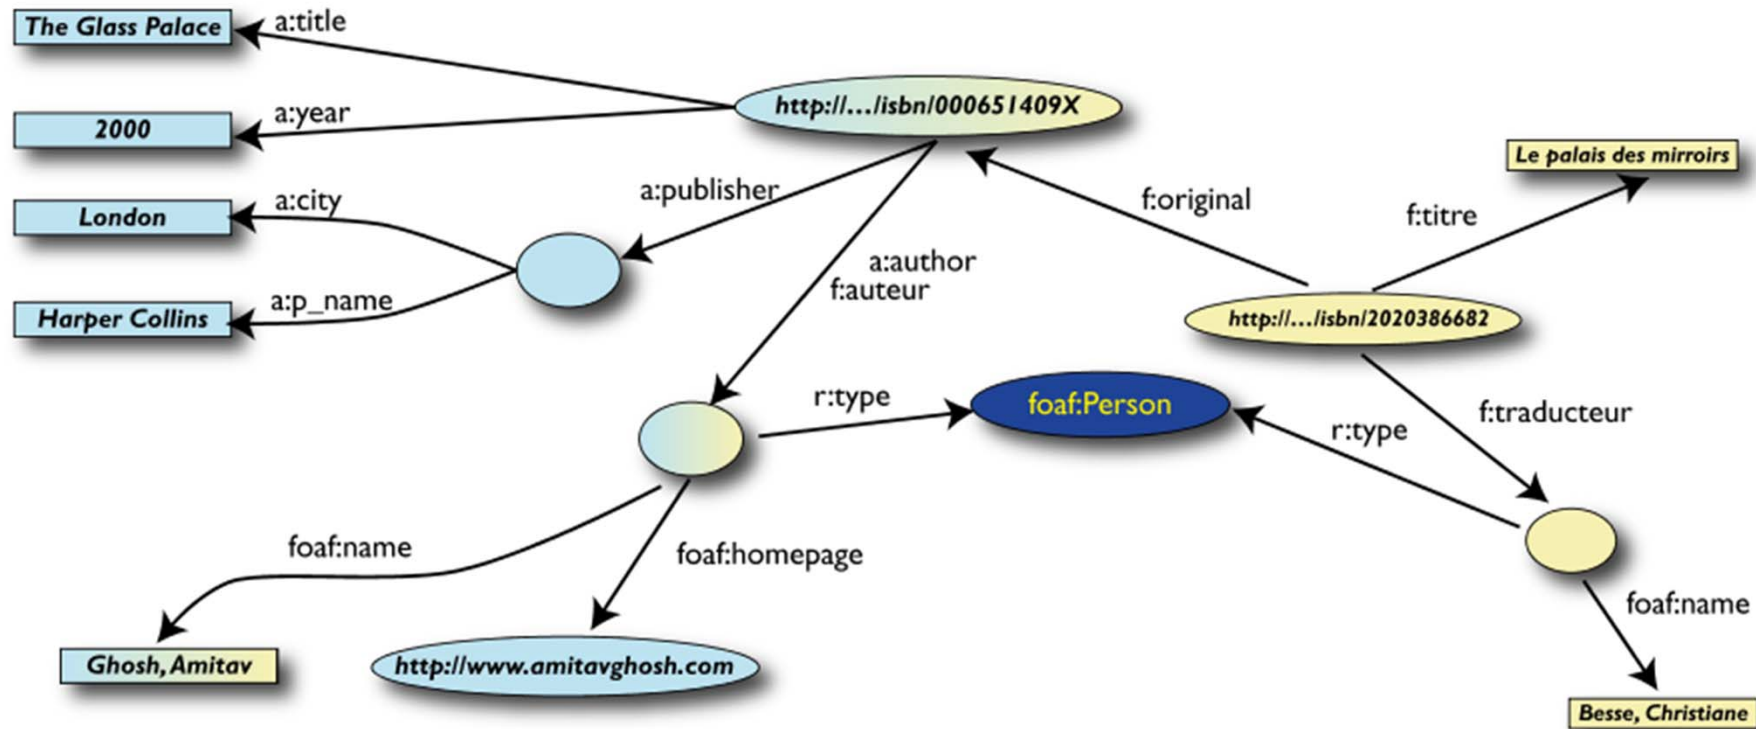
The Glass Palace
a:title
2000
a:year
http://…/isbn/000651409X
Le palais des mirroirs
London
a:city
a:publisher
f:original
f:titre
a:author
f:auteur
Harper Collins
a:p_name
http://…/isbn/2020386682
r:type
foaf:Person
r:type
f:traducteur
foaf:name
foaf:homepage
foaf:name
Ghosh, Amitav
http://www.amitavghosh.com
Besse, Christiane